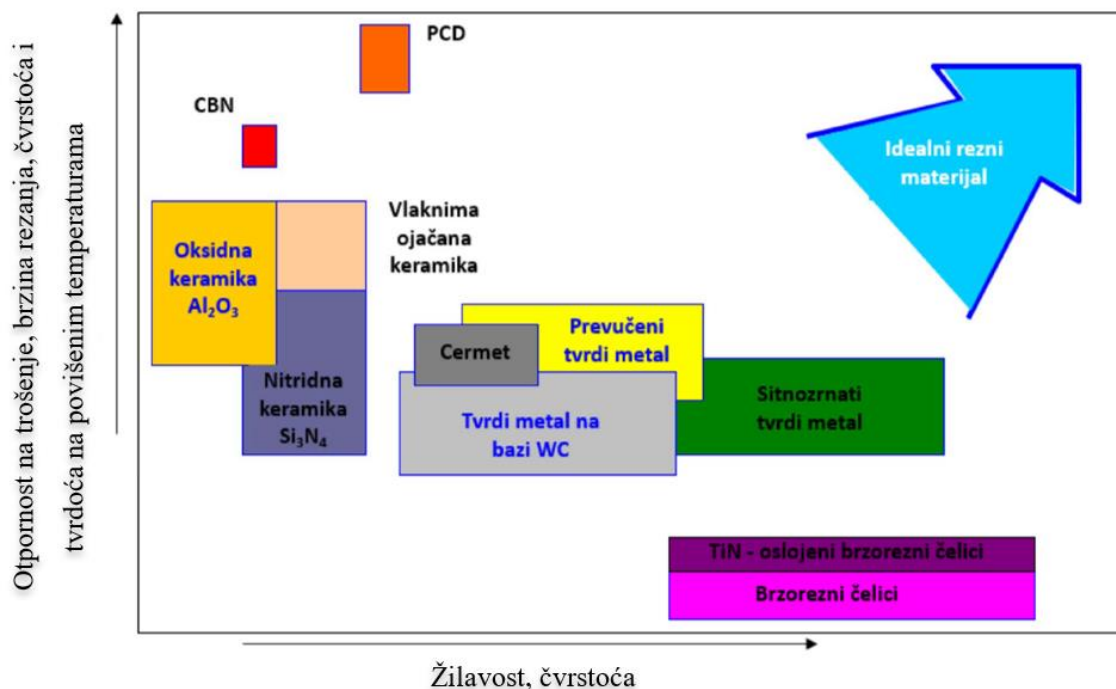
Otpornost na trošenje, brzina rezanja, čvrstoća i tvrdoća na povišenim temperaturama

PCD

CBN

Idealni rezni materijal

Vlaknima ojačana keramika

Oksidna keramika $Al_2O_3$

Nitridna keramika $Si_3N_4$

Prevučeni tvrdi metal

Cermet

Sitnozrnati tvrdi metal

Tvrdi metal na bazi WC

TiN - oslojeni brzorezni čelici

Brzorezni čelici

Žilavost, čvrstoća